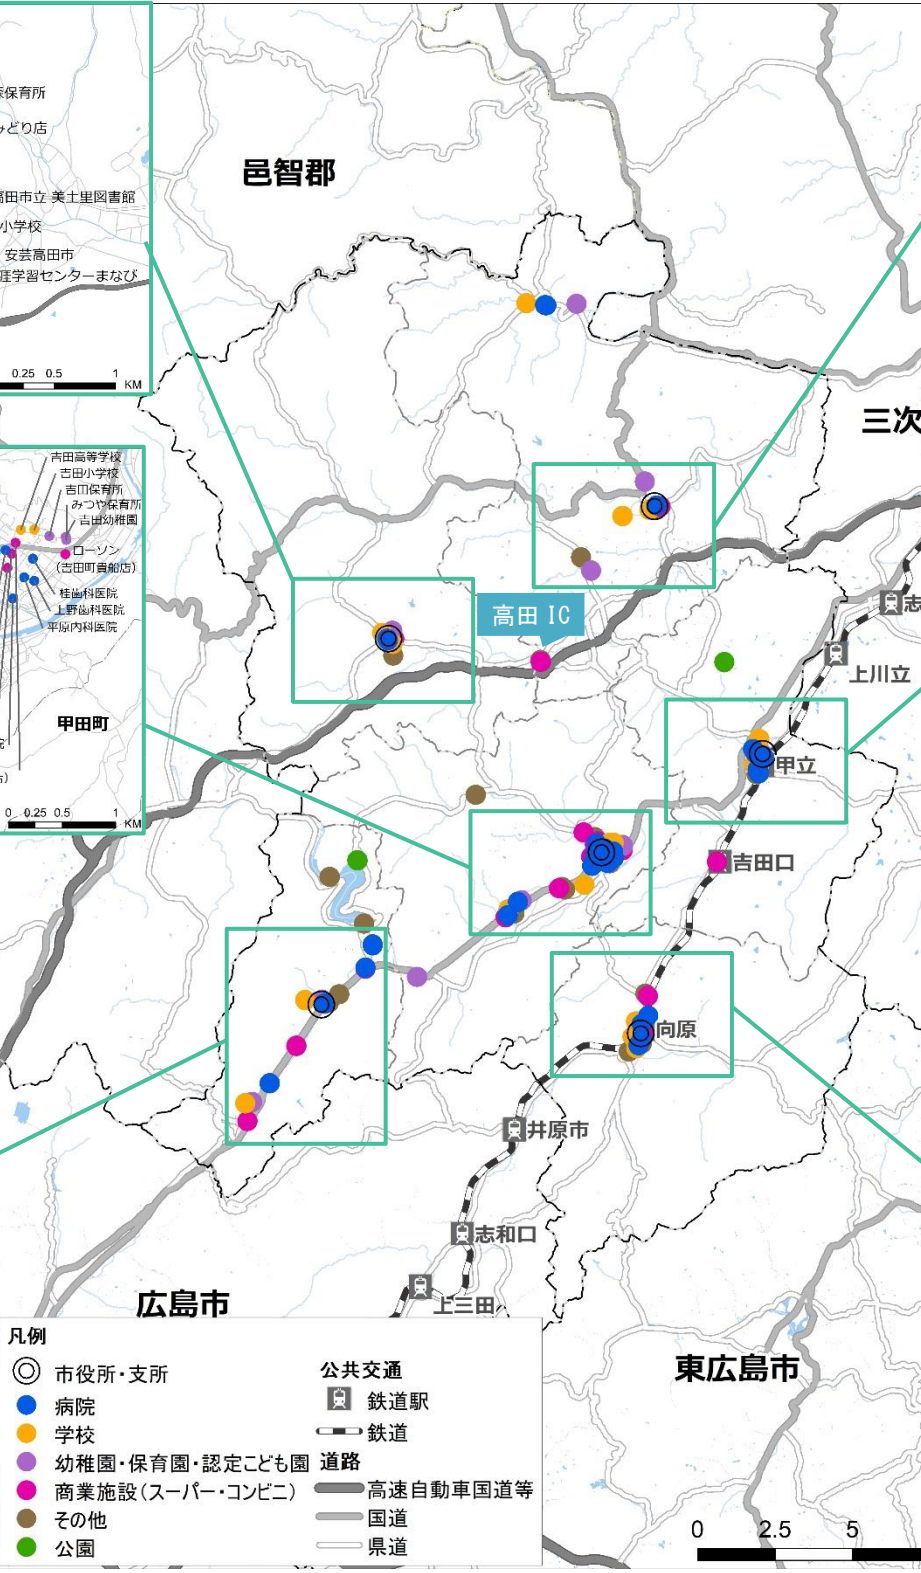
保育所
みどり店
田市立 美土里図書館
小学校
安芸高田市
涯学習センターまなび
0.25 0.5 1 KM

邑智郡

三次

吉田高等学校
吉田小学校
吉田保育所
みつや保育所
吉田幼稚園
ローソン
(吉田町貴船店)
桂歯科医院
上野歯科医院
平原内科医院

甲田町
0 0.25 0.5 1 KM

高田 IC

志
上川立
甲立
吉田口
向原
井原市
志和口
上三田

広島市
東広島市

凡例
市役所・支所
病院
学校
幼稚園・保育園・認定こども園
商業施設(スーパー・コンビニ)
その他
公園

公共交通
鉄道駅
鉄道
道路
高速自動車国道等
国道
県道

0 2.5 5